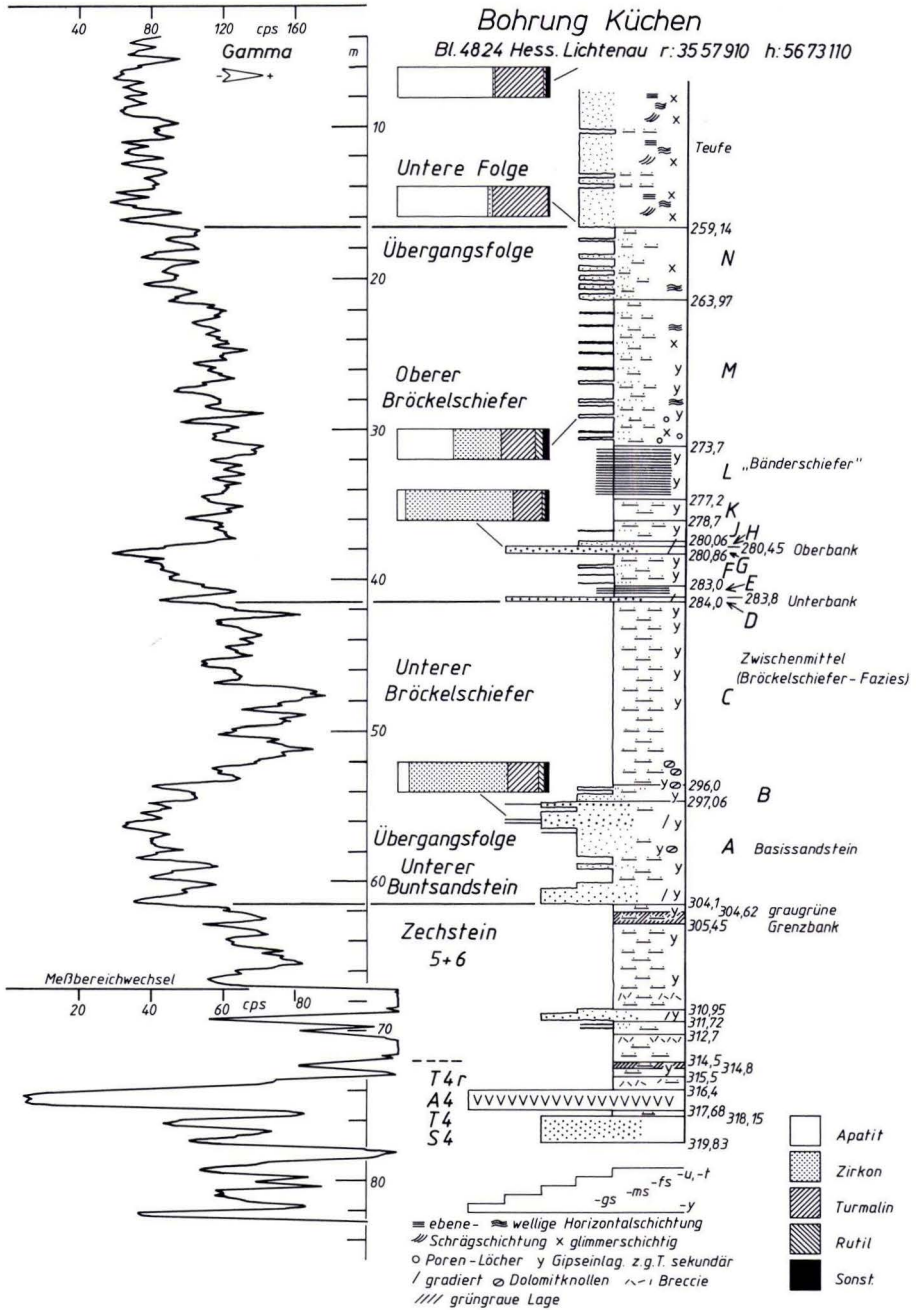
40 80 120 cps 160

Gamma

m

Bohrung Küchen

Bl. 4824 Hess. Lichtenau r: 35 57 910 h: 56 73 110

10

Teufe

Untere Folge

259,14

Übergangsfolge

N

20

263,97

M

Oberer Bröckelschiefer

30

273,7

L „Bänderschiefer"

277,2

K

278,7

280,06 J H

280,45 Oberbank

280,86

F G

40

283,0 E

283,8 Unterbank

284,0 D

Zwischenmittel (Bröckelschiefer - Fazies)

Unterer Bröckelschiefer

C

50

296,0

297,06 B

Übergangsfolge

A Basissandstein

Unterer Buntsandstein

60

304,1 304,62 graugrüne Grenzbank

305,45

Zechstein 5+6

Meßbereichwechsel

20 40 60 cps 80

70

310,95

311,72

312,7

314,5 314,8

315,5

T4r

316,4

A4

317,68 318,15

T4

S4

319,83

80

-u, -t

-fs

-ms

-gs

-y

≡ ebene- ≋ wellige Horizontalschichtung

Schrägschichtung × glimmerschichtig

○ Poren-Löcher y Gipseinlag. z.g.T. sekundär

/ gradiert ⊘ Dolomitknollen ^-ı Breccie

//// grüngraue Lage

Apatit

Zirkon

Turmalin

Rutil

Sonst.